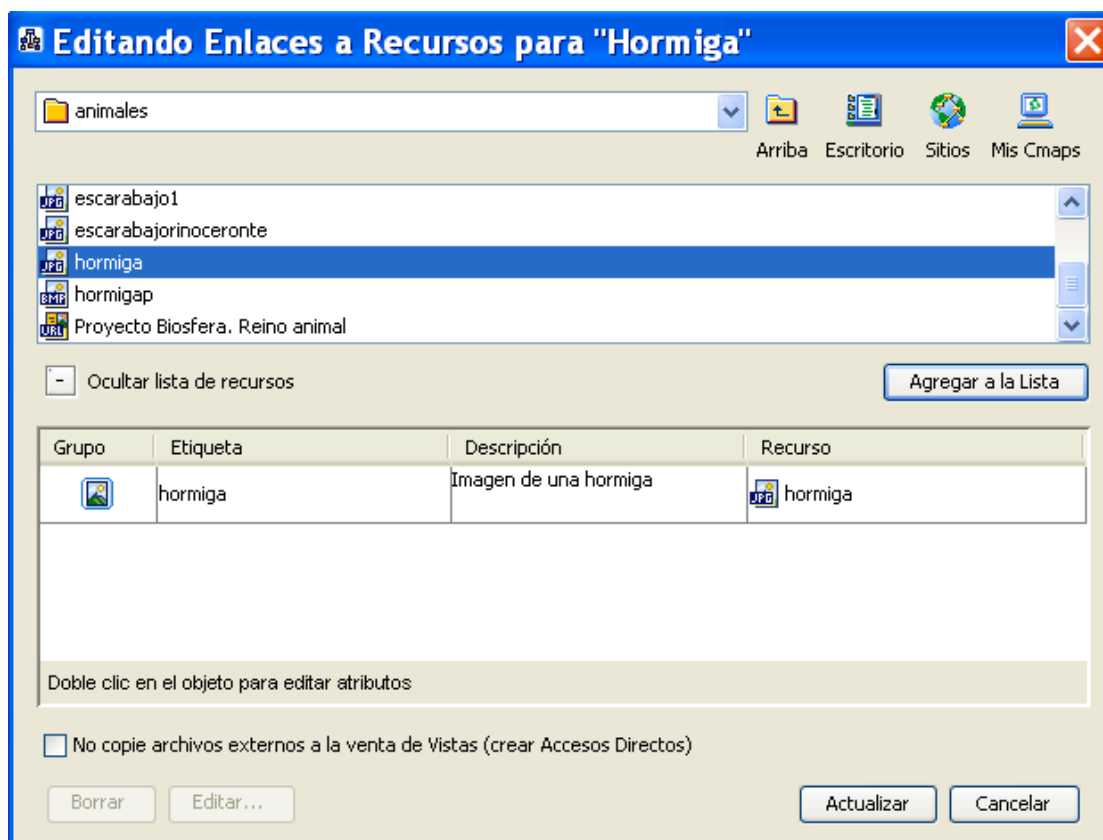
Editando Enlaces a Recursos para "Hormiga"

animales

Arriba Escritorio Sitios Mis Cmaps

JPG escarabajo1
JPG escarabajorinoceronte
JPG hormiga
BMP hormigap
URL Proyecto Biosfera. Reino animal

- Ocultar lista de recursos

Agregar a la Lista

| Grupo | Etiqueta | Descripción | Recurso |
|---|---|---|---|
| | hormiga | Imagen de una hormiga | JPG hormiga |

Doble clic en el objeto para editar atributos

No copie archivos externos a la venta de Vistas (crear Accesos Directos)

Borrar Editar... Actualizar Cancelar